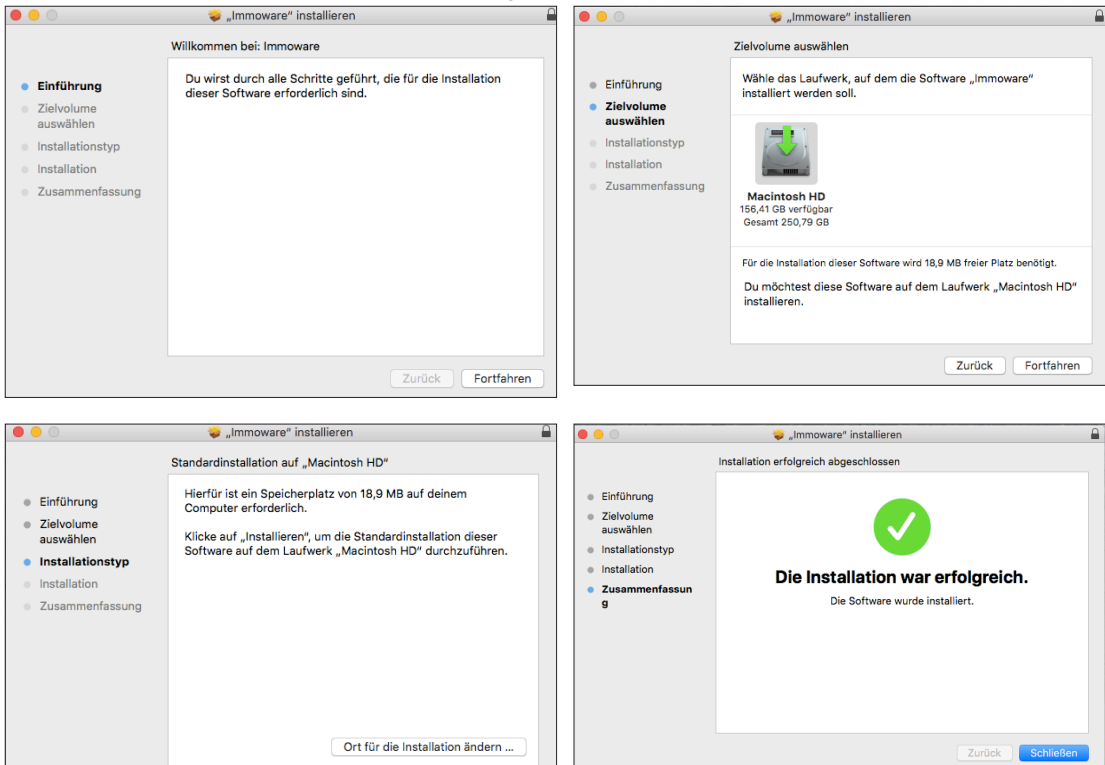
„Immoware" installieren

Willkommen bei: Immoware

Einführung
Zielvolume auswählen
Installationstyp
Installation
Zusammenfassung

Du wirst durch alle Schritte geführt, die für die Installation dieser Software erforderlich sind.

Zurück
Fortfahren

„Immoware" installieren

Zielvolume auswählen

Einführung
Zielvolume auswählen
Installationstyp
Installation
Zusammenfassung

Wähle das Laufwerk, auf dem die Software „Immoware" installiert werden soll.

Macintosh HD
156,41 GB verfügbar
Gesamt 250,79 GB

Für die Installation dieser Software wird 18,9 MB freier Platz benötigt.

Du möchtest diese Software auf dem Laufwerk „Macintosh HD" installieren.

Zurück
Fortfahren

„Immoware" installieren

Standardinstallation auf „Macintosh HD"

Einführung
Zielvolume auswählen
Installationstyp
Installation
Zusammenfassung

Hierfür ist ein Speicherplatz von 18,9 MB auf deinem Computer erforderlich.

Klicke auf „Installieren", um die Standardinstallation dieser Software auf dem Laufwerk „Macintosh HD" durchzuführen.

Ort für die Installation ändern ...

„Immoware" installieren

Installation erfolgreich abgeschlossen

Einführung
Zielvolume auswählen
Installationstyp
Installation
Zusammenfassung

Die Installation war erfolgreich.
Die Software wurde installiert.

Zurück
Schließen